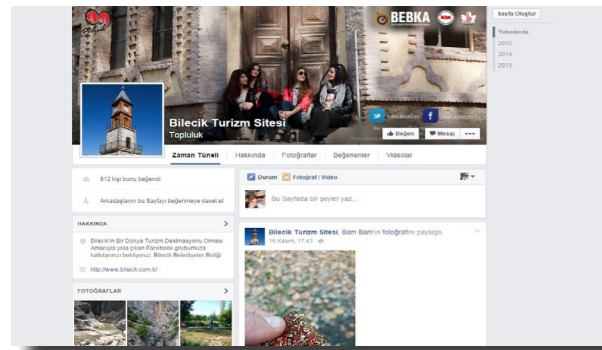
BEBKA

Sayfa Oluştur

Yakınlarda
2015
2014
2013

Bilecik Turizm Sitesi
Topluluk

Beğen
Mesaj
...

Zaman Tüneli
Hakkında
Fotoğraflar
Beğenenler
Videolar

812 kişi bunu beğendi

Arkadaşlarını bu Sayfayı beğenmeye davet et

HAKKINDA

Bilecik'in Bir Dünya Turizm Destinasyonu Olması Amacıyla yola çıkan Facebook grubumuza katılımınızı bekliyoruz. Bilecik Belediyeler Birliği

http://www.bilecik.com.tr/

FOTOĞRAFLAR

Durum
Fotoğraf / Video

Bu Sayfada bir şeyler yaz...

Bilecik Turizm Sitesi, Bam Bam'ın fotoğrafını paylaştı.
16 Kasım, 17:43